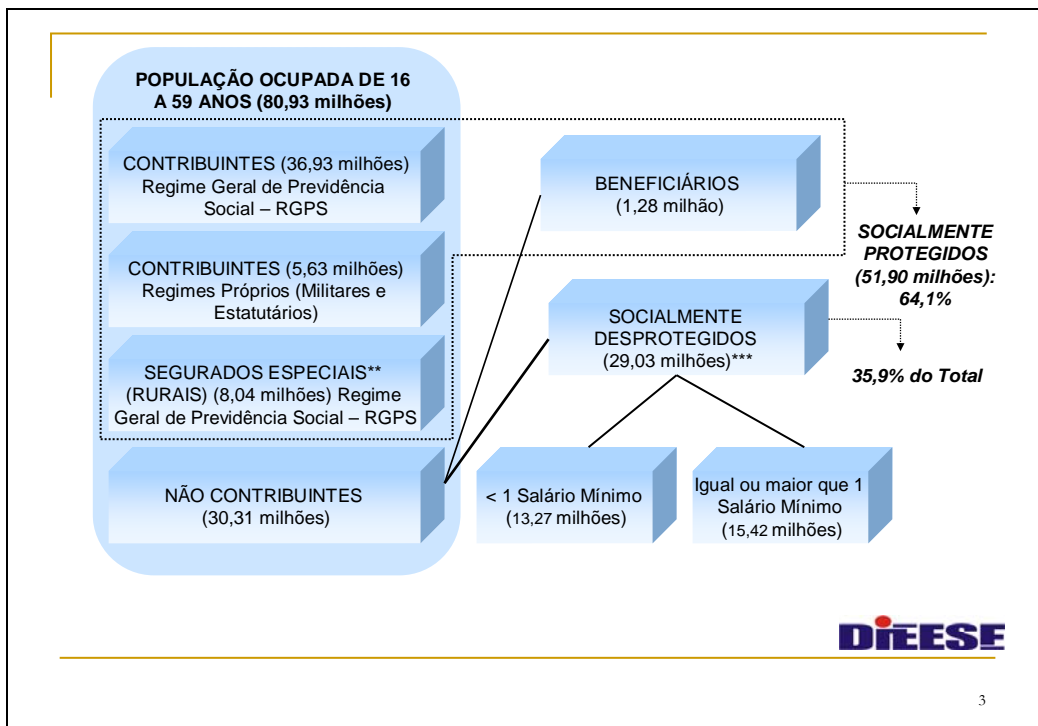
POPULAÇÃO OCUPADA DE 16 A 59 ANOS (80,93 milhões)

CONTRIBUINTES (36,93 milhões) Regime Geral de Previdência Social – RGPS

CONTRIBUINTES (5,63 milhões) Regimes Próprios (Militares e Estatutários)

SEGURADOS ESPECIAIS** (RURAIS) (8,04 milhões) Regime Geral de Previdência Social – RGPS

NÃO CONTRIBUINTES (30,31 milhões)

BENEFICIÁRIOS (1,28 milhão)

SOCIALMENTE PROTEGIDOS (51,90 milhões): 64,1%

SOCIALMENTE DESPROTEGIDOS (29,03 milhões)***

35,9% do Total

< 1 Salário Mínimo (13,27 milhões)

Igual ou maior que 1 Salário Mínimo (15,42 milhões)

DIEESE

3